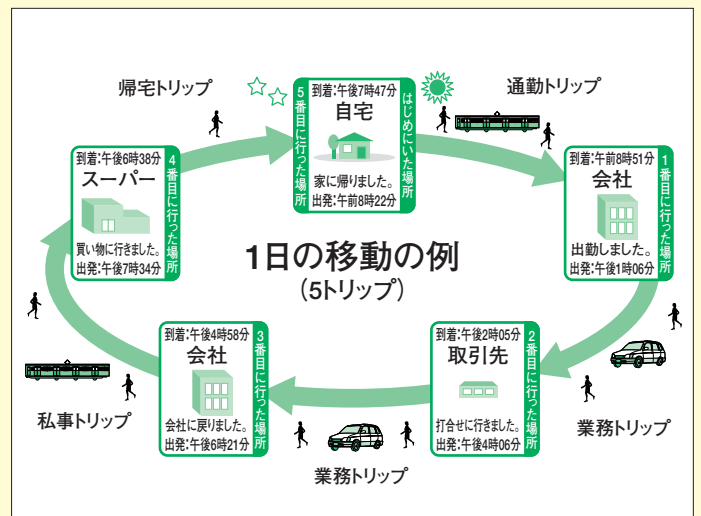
1日の移動の例
(5トリップ)

帰宅トリップ

到着:午後7時47分
自宅
家に帰りました。
出発:午前8時22分
5番目に行った場所
はじめにいた場所

通勤トリップ

到着:午前8時51分
会社
出勤しました。
出発:午後1時06分
1番目に行った場所

業務トリップ

到着:午後2時05分
取引先
打合せに行きました。
出発:午後4時06分
2番目に行った場所

業務トリップ

到着:午後4時58分
会社
会社に戻りました。
出発:午後6時21分
3番目に行った場所

私事トリップ

到着:午後6時38分
スーパー
買い物に行きました。
出発:午後7時34分
4番目に行った場所